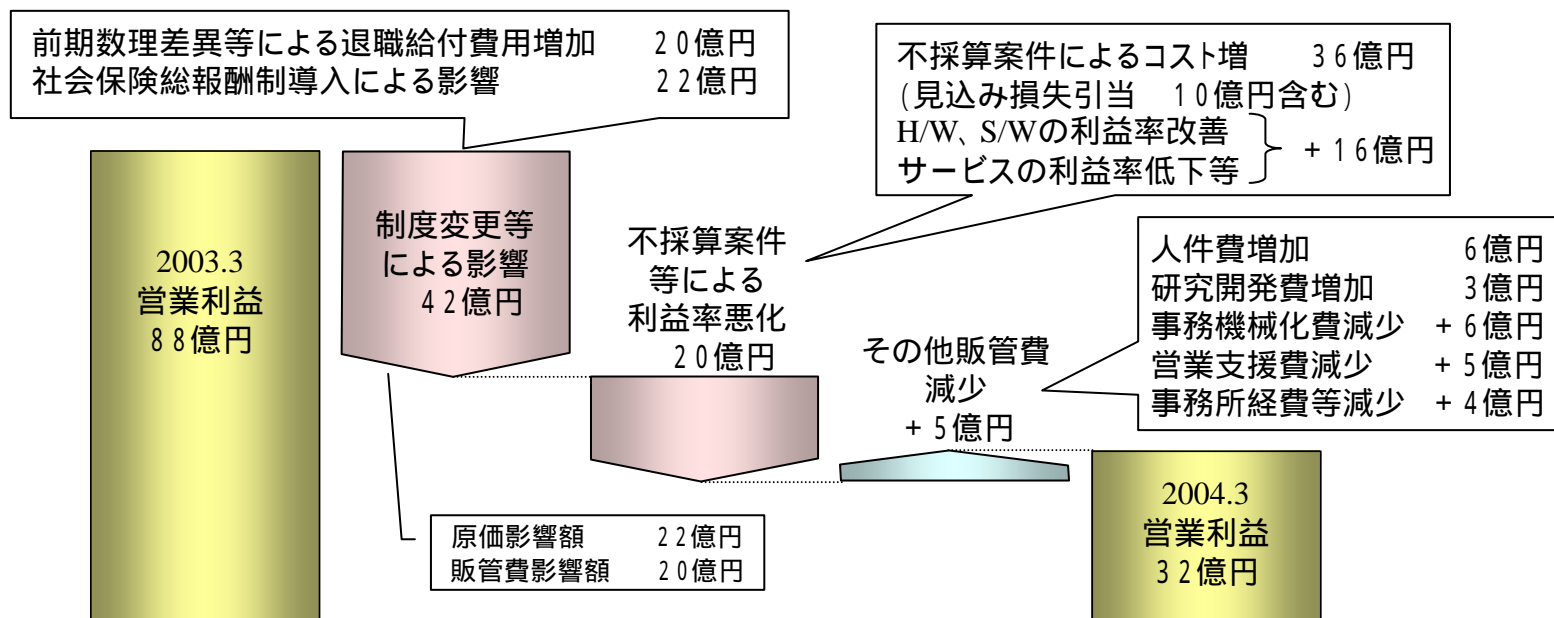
前期数理差異等による退職給付費用増加　２０億円
社会保険総報酬制導入による影響　２２億円

不採算案件によるコスト増　３６億円
(見込み損失引当　１０億円含む)
H/W、S/Wの利益率改善
サービスの利益率低下等　＋１６億円

2003.3
営業利益
８８億円

制度変更等による影響
４２億円

不採算案件等による利益率悪化
２０億円

人件費増加　6億円
研究開発費増加　3億円
事務機械化費減少　＋6億円
営業支援費減少　＋5億円
事務所経費等減少　＋4億円

その他販管費減少
＋5億円

2004.3
営業利益
３２億円

原価影響額　２２億円
販管費影響額　２０億円